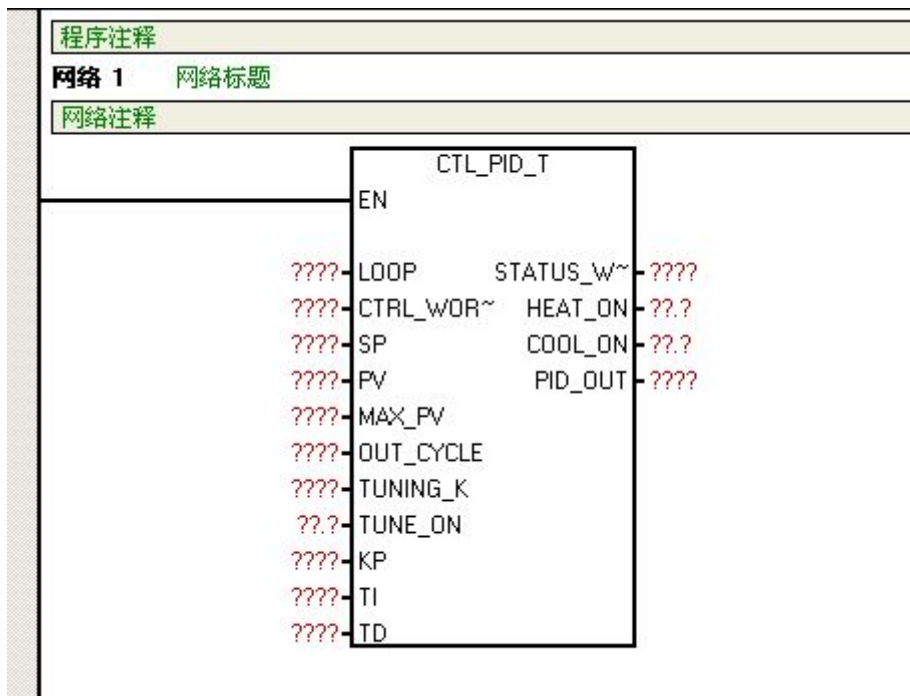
程序注释

网络 1 网络标题

网络注释

CTL_PID_T

EN

????- LOOP
????- CTRL_WOR~
????- SP
????- PV
????- MAX_PV
????- OUT_CYCLE
????- TUNING_K
??.?- TUNE_ON
????- KP
????- TI
????- TD

STATUS_W~ -????
HEAT_ON -??.?
COOL_ON -??.?
PID_OUT -????